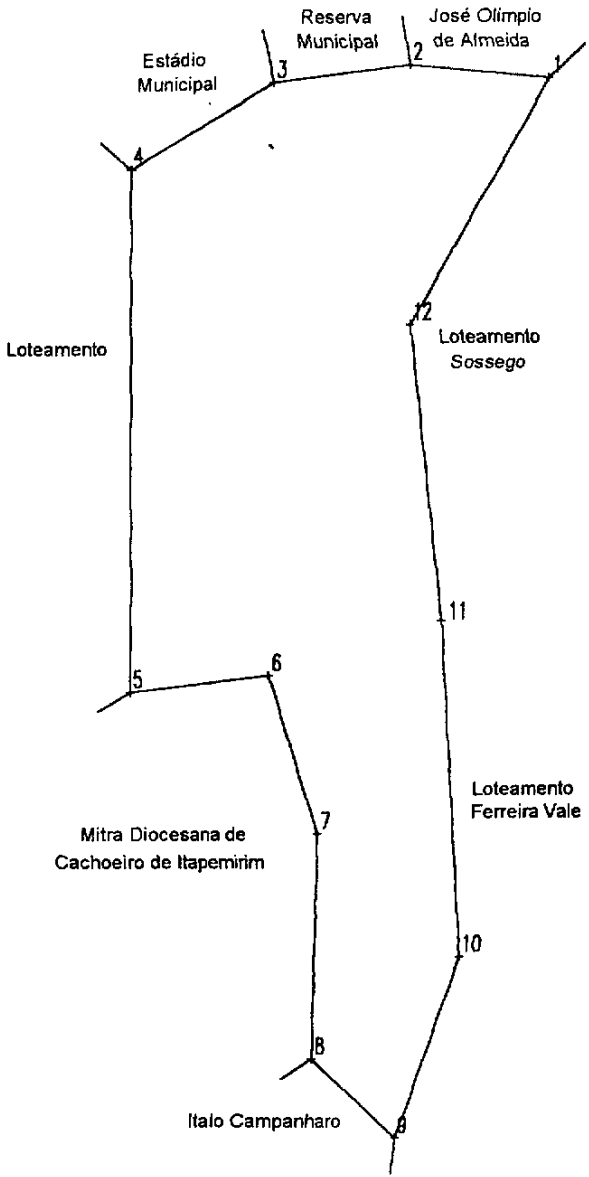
Reserva Municipal

José Olímpio de Almeida

Estádio Municipal

3

2

1

4

12

Loteamento

Loteamento Sossego

11

5

6

7

Loteamento Ferreira Vale

Mitra Diocesana de Cachoeiro de Itapemirim

10

8

Italo Campanharo

9